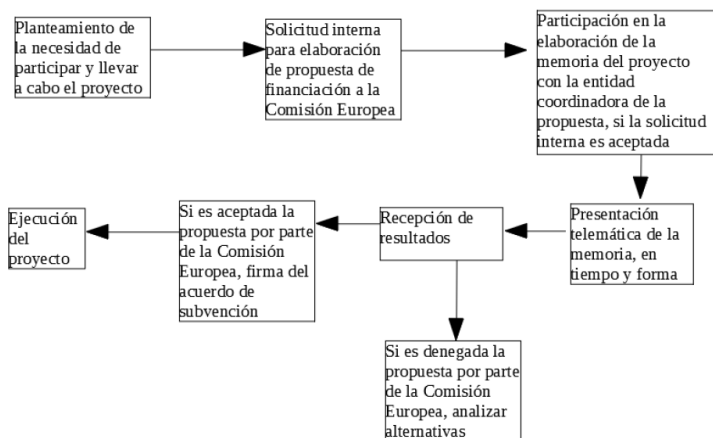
Planteamiento de la necesidad de participar y llevar a cabo el proyecto

Solicitud interna para elaboración de propuesta de financiación a la Comisión Europea

Participación en la elaboración de la memoria del proyecto con la entidad coordinadora de la propuesta, si la solicitud interna es aceptada

Presentación telemática de la memoria, en tiempo y forma

Recepción de resultados

Si es aceptada la propuesta por parte de la Comisión Europea, firma del acuerdo de subvención

Ejecución del proyecto

Si es denegada la propuesta por parte de la Comisión Europea, analizar alternativas